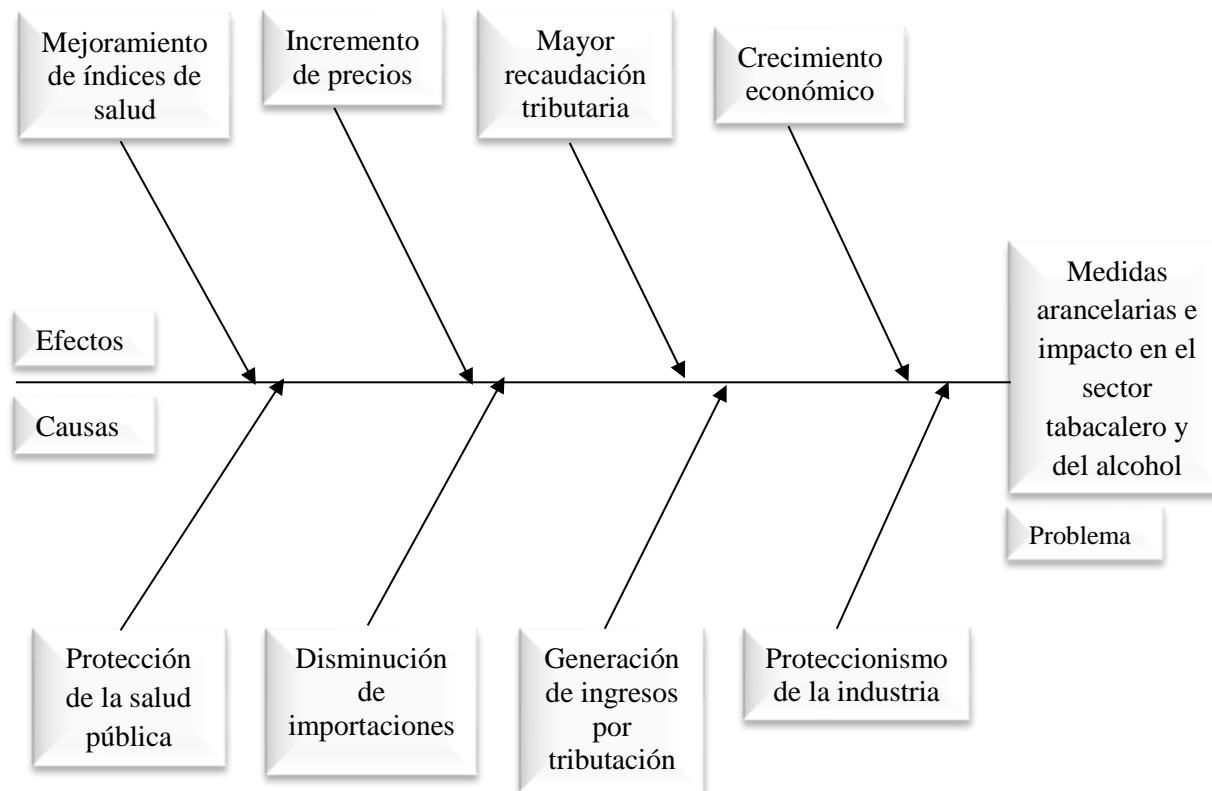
Mejoramiento de índices de salud

Incremento de precios

Mayor recaudación tributaria

Crecimiento económico

Medidas arancelarias e impacto en el sector tabacalero y del alcohol

Efectos

Causas

Problema

Protección de la salud pública

Disminución de importaciones

Generación de ingresos por tributación

Proteccionismo de la industria